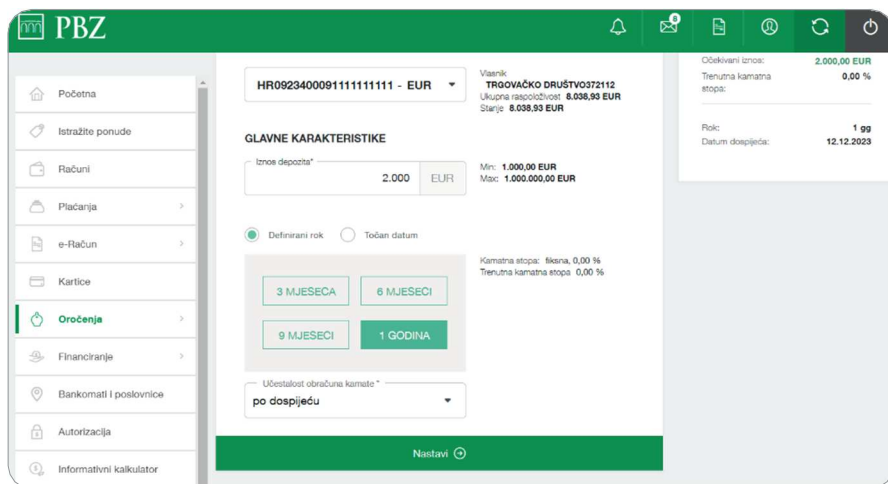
PBZ

8

Početna
Istražite ponude
Računi
Plaćanja
e-Račun
Kartice
Oročenja
Financiranje
Bankomati i poslovnice
Autorizacija
Informativni kalkulator

HR0923400091111111111 - EUR

Vlasnik
TRGOVAČKO DRUŠTVO372112
Ukupna raspoloživost 8.038,93 EUR
Stanje 8.038,93 EUR

GLAVNE KARAKTERISTIKE

Iznos depozita*
2.000 EUR

Min: 1.000,00 EUR
Max: 1.000.000,00 EUR

Definirani rok
Točan datum

Kamatna stopa: fiksna, 0,00 %
Trenutna kamatna stopa 0,00 %

3 MJESECA
6 MJESECI
9 MJESECI
1 GODINA

Učestalost obračuna kamate *
po dospijeću

Nastavi

Očekivani iznos: 2.000,00 EUR
Trenutna kamatna stopa: 0,00 %

Rok: 1 gg
Datum dospijeća: 12.12.2023